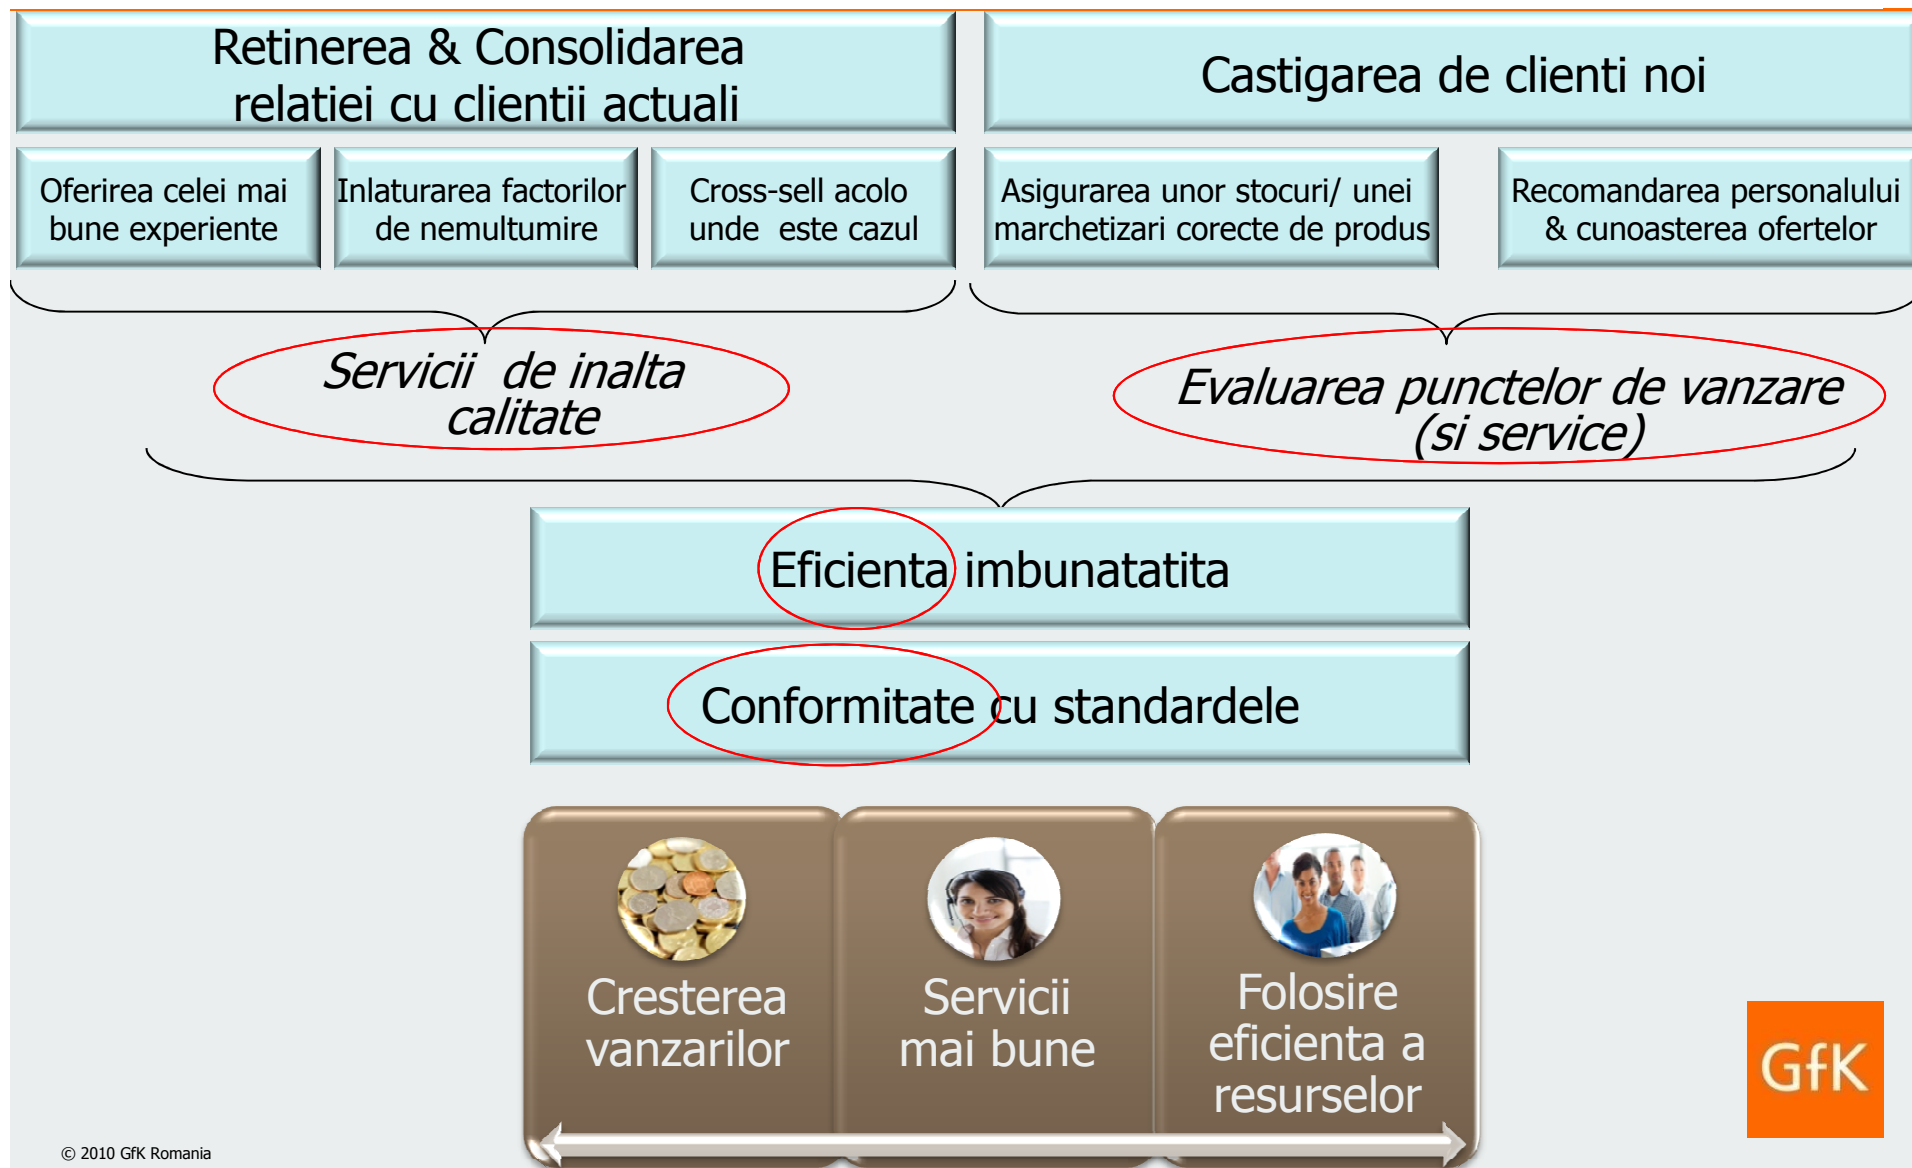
Retinerea & Consolidarea relatiei cu clientii actuali

Castigarea de clienti noi

Oferirea celei mai bune experiente

Inlaturarea factorilor de nemultumire

Cross-sell acolo unde este cazul

Asigurarea unor stocuri/ unei marchetizari corecte de produs

Recomandarea personalului & cunoasterea ofertelor

Servicii de inalta calitate

Evaluarea punctelor de vanzare (si service)

Eficienta imbunatatita

Conformitate cu standardele

Cresterea vanzarilor

Servicii mai bune

Folosire eficienta a resurselor

GfK

© 2010 GfK Romania